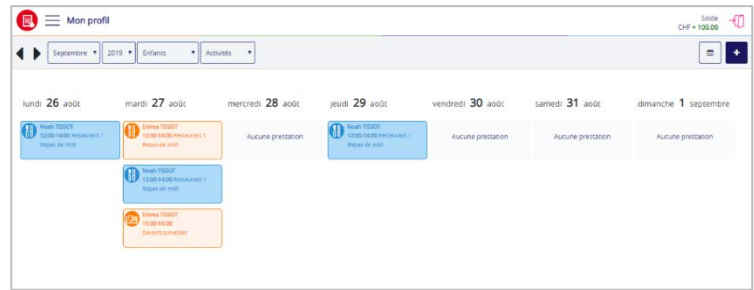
Mon profil

Solde
CHF + 100.00

Septembre ▾ 2019 ▾ Enfants ▾ Activités ▾

+

lundi 26 août

Noah TISSOT
12:00-14:00 Restaurant 1
Repas de midi

mardi 27 août

Emma TISSOT
12:00-14:00 Restaurant 1
Repas de midi

Noah TISSOT
12:00-14:00 Restaurant 1
Repas de midi

Emma TISSOT
15:00-16:00
Devoirs surveillés

mercredi 28 août

Aucune prestation

jeudi 29 août

Noah TISSOT
12:00-14:00 Restaurant 1
Repas de midi

vendredi 30 août

Aucune prestation

samedi 31 août

Aucune prestation

dimanche 1 septembre

Aucune prestation